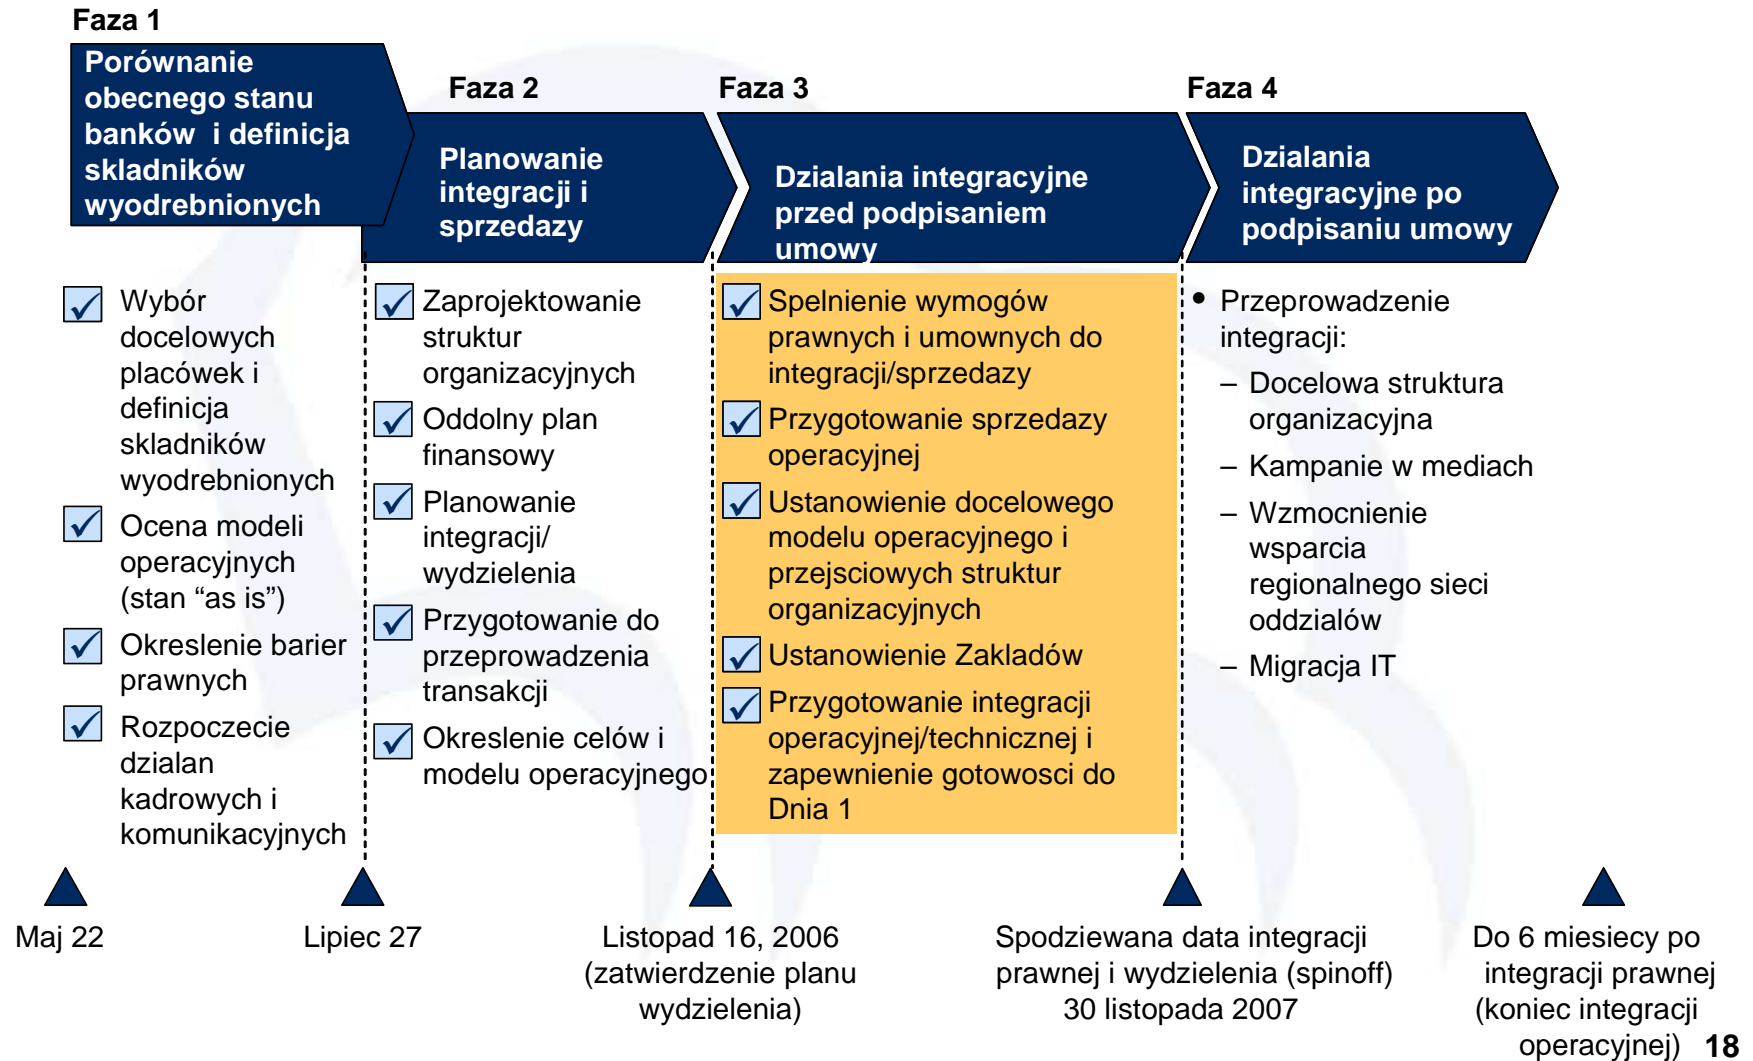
Faza 1

Porównanie obecnego stanu banków i definicja skladników wyodrebnionych

Faza 2

Planowanie integracji i sprzedazy

Faza 3

Dzialania integracyjne przed podpisaniem umowy

Faza 4

Dzialania integracyjne po podpisaniu umowy

Wybór docelowych placówek i definicja skladników wyodrebnionych

Ocena modeli operacyjnych (stan “as is”)

Okreslenie barier prawnych

Rozpoczecie dzialan kadrowych i komunikacyjnych

Zaprojektowanie struktur organizacyjnych

Oddolny plan finansowy

Planowanie integracji/ wydzielenia

Przygotowanie do przeprowadzenia transakcji

Okreslenie celów i modelu operacyjnego

Spelnienie wymogów prawnych i umownych do integracji/sprzedazy

Przygotowanie sprzedazy operacyjnej

Ustanowienie docelowego modelu operacyjnego i przejsciowych struktur organizacyjnych

Ustanowienie Zakladów

Przygotowanie integracji operacyjnej/technicznej i zapewnienie gotowosci do Dnia 1

• Przeprowadzenie integracji:
– Docelowa struktura organizacyjna
– Kampanie w mediach
– Wzmocnienie wsparcia regionalnego sieci oddzialów
– Migracja IT

Maj 22

Lipiec 27

Listopad 16, 2006 (zatwierdzenie planu wydzielenia)

Spodziewana data integracji prawnej i wydzielenia (spinoff) 30 listopada 2007

Do 6 miesiecy po integracji prawnej (koniec integracji operacyjnej)

18